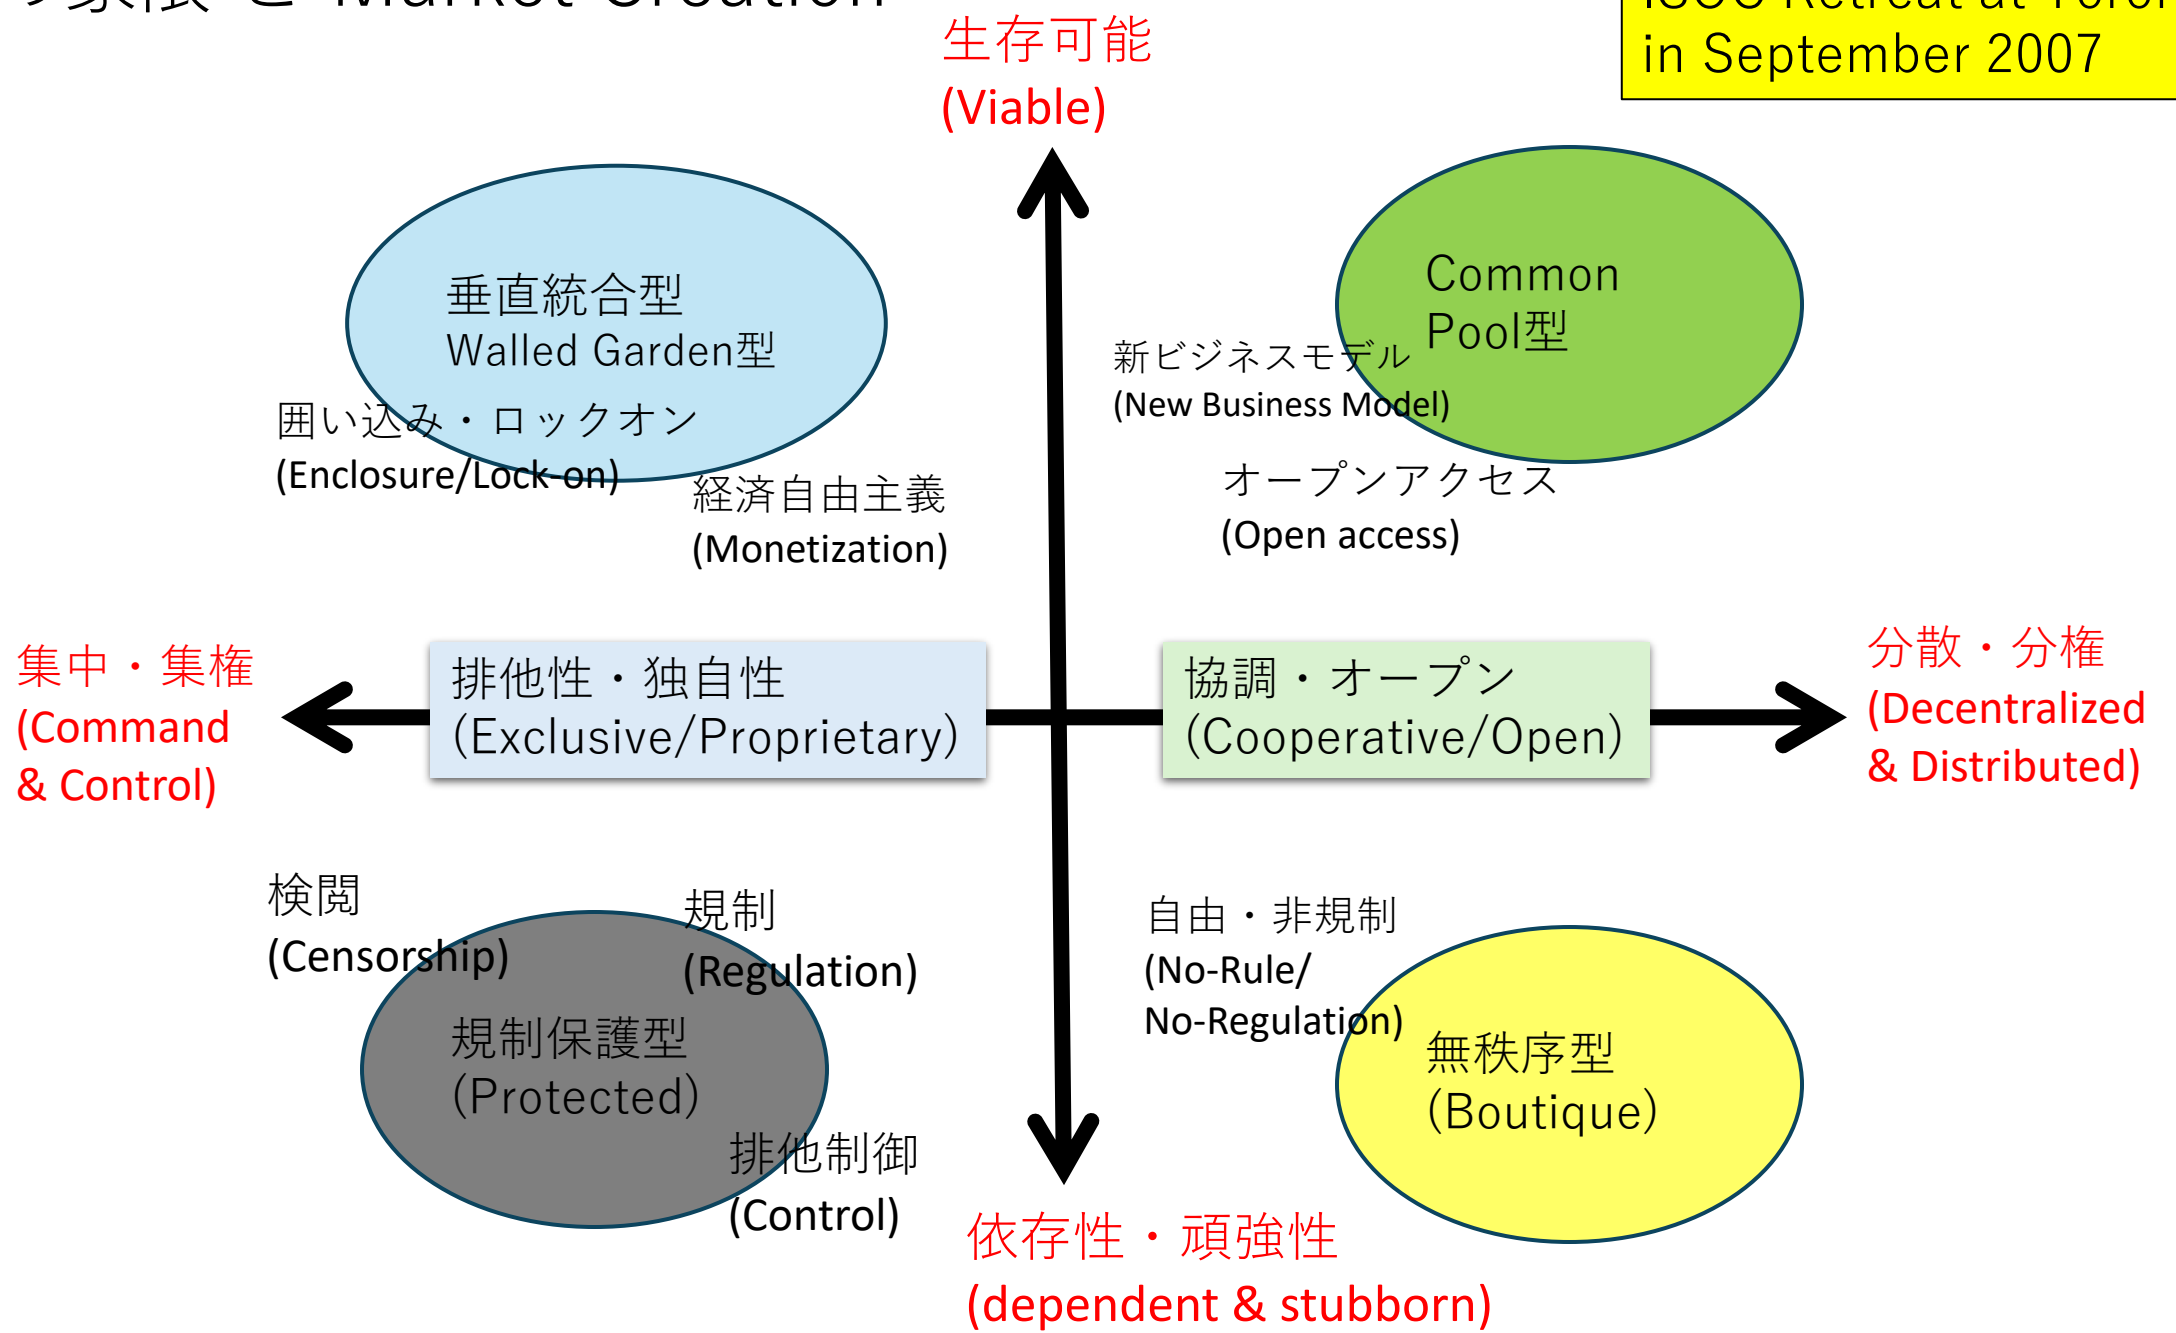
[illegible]象限 と Market Creation

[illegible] in September 2007

生存可能
(Viable)

垂直統合型
Walled Garden型

囲い込み・ロックオン
(Enclosure/Lock-on)

経済自由主義
(Monetization)

新ビジネスモデル
(New Business Model)

Common Pool型

オープンアクセス
(Open access)

集中・集権
(Command & Control)

排他性・独自性
(Exclusive/Proprietary)

協調・オープン
(Cooperative/Open)

分散・分権
(Decentralized & Distributed)

検閲
(Censorship)

規制
(Regulation)

規制保護型
(Protected)

排他制御
(Control)

自由・非規制
(No-Rule/ No-Regulation)

無秩序型
(Boutique)

依存性・頑強性
(dependent & stubborn)